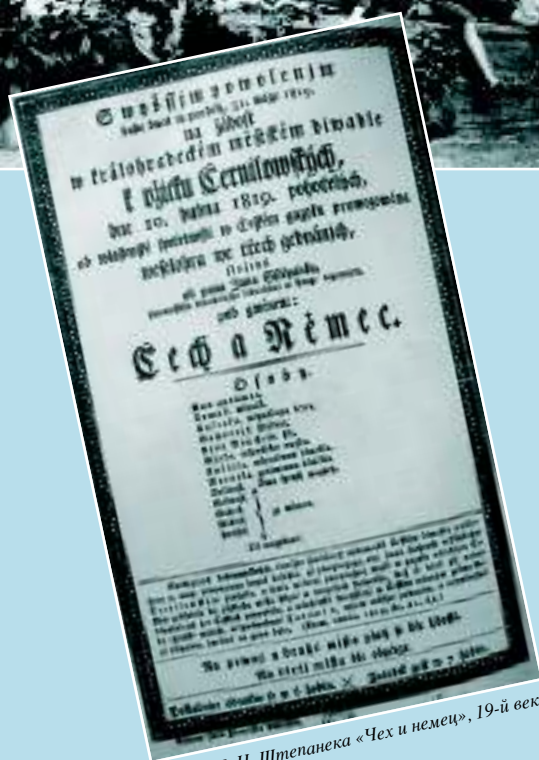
S wyššjm powolenjm
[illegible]
na žádost
w králohradeckém městském diwadle
k ujctu Cernilowských,
dne 10. ledna 1819. powedených,
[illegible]
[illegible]
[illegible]
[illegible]
Čech a Němec.
Osoby.
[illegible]
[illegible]
Na prwnj a druhé místo platj 8 kr. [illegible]
Na třetj místo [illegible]
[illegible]

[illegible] Н. Штепанека «Чех и немец», 19-й век